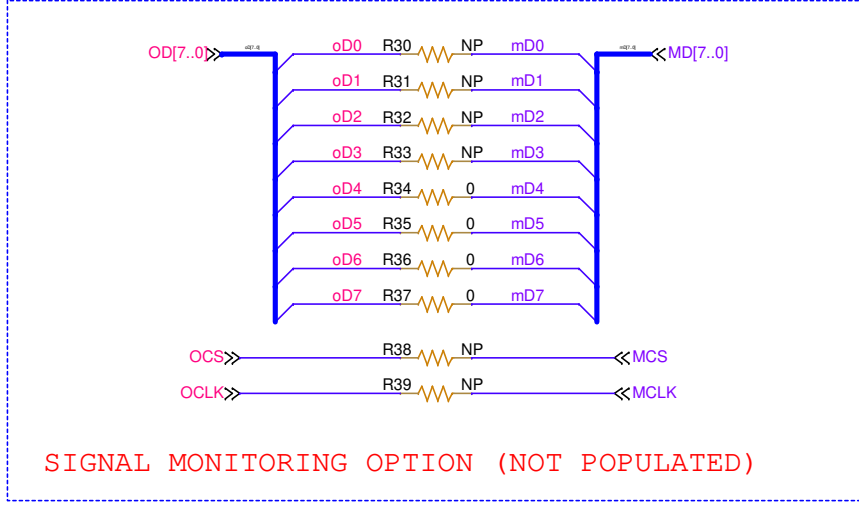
OD[7..0]
oD[7..0]
oD0 R30 NP mD0
oD1 R31 NP mD1
oD2 R32 NP mD2
oD3 R33 NP mD3
oD4 R34 0 mD4
oD5 R35 0 mD5
oD6 R36 0 mD6
oD7 R37 0 mD7
mD[7..0]
MD[7..0]

OCS R38 NP MCS
OCLK R39 NP MCLK

SIGNAL MONITORING OPTION (NOT POPULATED)